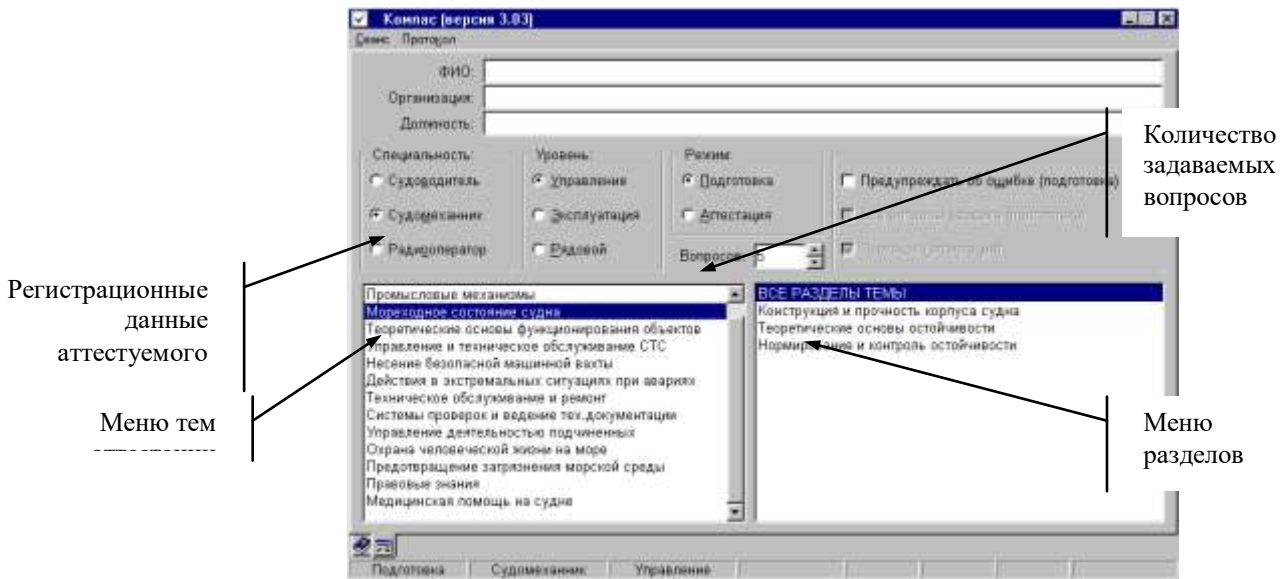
Компас (версия 3.03)

Сеанс Протокол

ФИО:

Организация:

Должность:

Специальность:
Судоводитель
Судомеханик
Радиооператор

Уровень
Управление
Эксплуатация
Рядовой

Режим
Подготовка
Аттестация

Вопросов: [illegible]

Предупреждать об ошибке (подготовка)

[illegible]

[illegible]

Количество задаваемых вопросов

Регистрационные данные аттестуемого

Промысловые механизмы
Мореходное состояние судна
Теоретические основы функционирования объектов
Управление и техническое обслуживание СТС
Несение безопасной машинной вахты
Действия в экстремальных ситуациях при авариях
Техническое обслуживание и ремонт
Системы проверок и ведение тех.документации
Управление деятельностью подчиненных
Охрана человеческой жизни на море
Предотвращение загрязнения морской среды
Правовые знания
Медицинская помощь на судне

ВСЕ РАЗДЕЛЫ ТЕМЫ
Конструкция и прочность корпуса судна
Теоретические основы остойчивости
Нормирование и контроль остойчивости

Меню тем
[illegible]

Меню разделов

Подготовка | Судомеханик | Управление